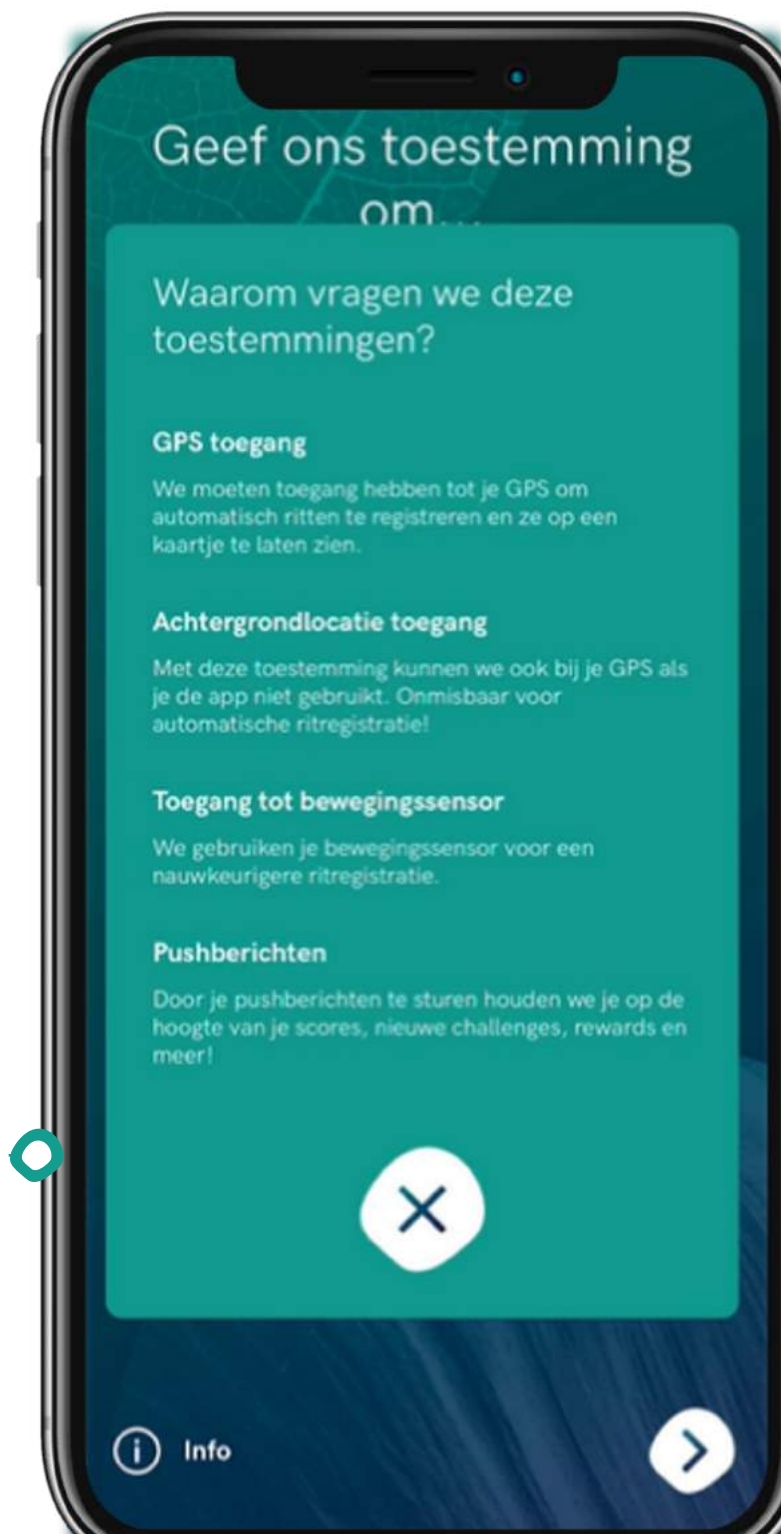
Geef ons toestemming om...

Waarom vragen we deze toestemmingen?

GPS toegang

We moeten toegang hebben tot je GPS om automatisch ritten te registreren en ze op een kaartje te laten zien.

Achtergrondlocatie toegang

Met deze toestemming kunnen we ook bij je GPS als je de app niet gebruikt. Onmisbaar voor automatische ritregistratie!

Toegang tot bewegingssensor

We gebruiken je bewegingssensor voor een nauwkeurigere ritregistratie.

Pushberichten

Door je pushberichten te sturen houden we je op de hoogte van je scores, nieuwe challenges, rewards en meer!

Info